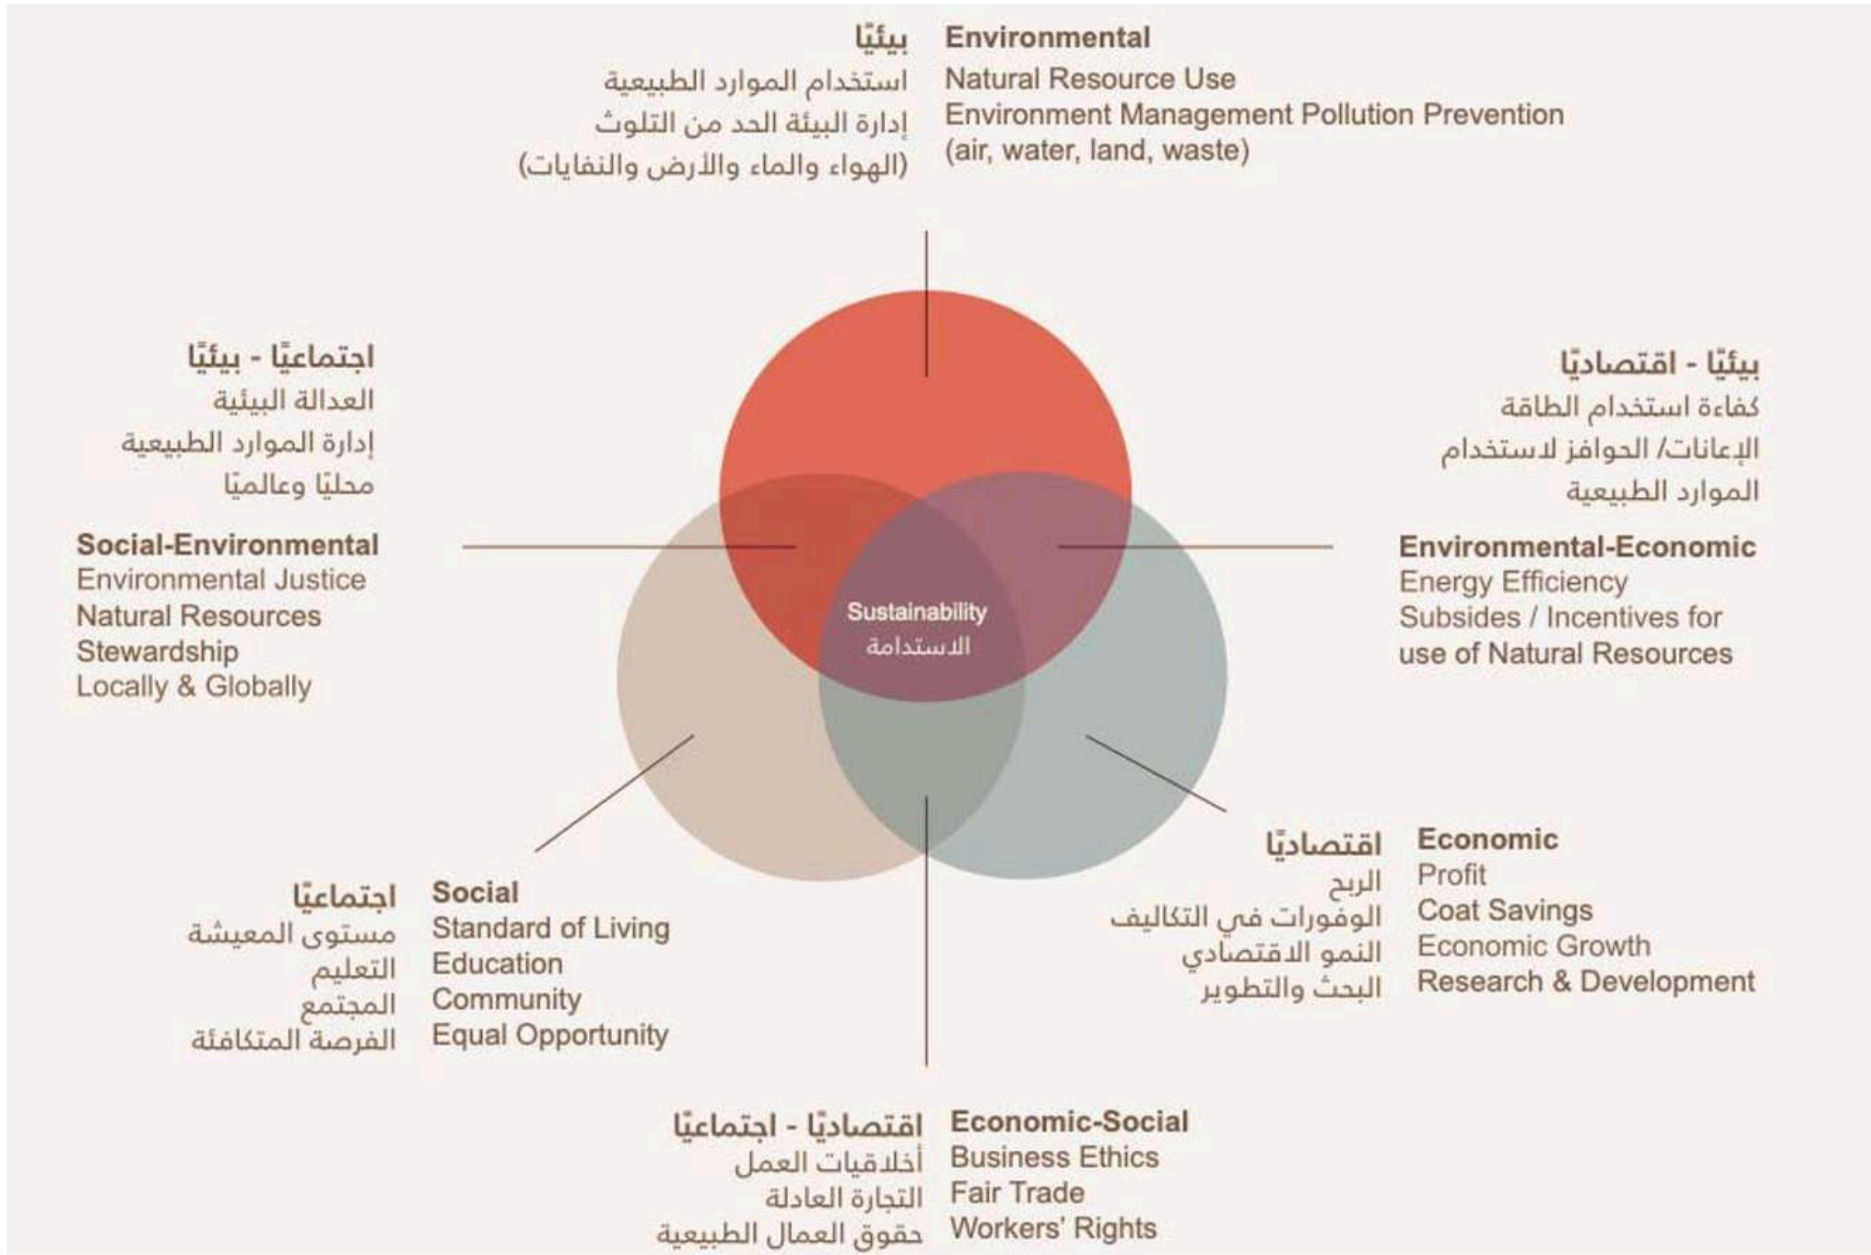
بيئيًا
استخدام الموارد الطبيعية
إدارة البيئة الحد من التلوث
(الهواء والماء والأرض والنفايات)

Environmental
Natural Resource Use
Environment Management Pollution Prevention
(air, water, land, waste)

اجتماعيًا - بيئيًا
العدالة البيئية
إدارة الموارد الطبيعية
محليًا وعالميًا

Social-Environmental
Environmental Justice
Natural Resources
Stewardship
Locally & Globally

بيئيًا - اقتصاديًا
كفاءة استخدام الطاقة
الإعانات/ الحوافز لاستخدام
الموارد الطبيعية

Environmental-Economic
Energy Efficiency
Subsides / Incentives for
use of Natural Resources

Sustainability
الاستدامة

اجتماعيًا
مستوى المعيشة
التعليم
المجتمع
الفرصة المتكافئة

Social
Standard of Living
Education
Community
Equal Opportunity

اقتصاديًا
الربح
الوفورات في التكاليف
النمو الاقتصادي
البحث والتطوير

Economic
Profit
Coat Savings
Economic Growth
Research & Development

اقتصاديًا - اجتماعيًا
أخلاقيات العمل
التجارة العادلة
حقوق العمال الطبيعية

Economic-Social
Business Ethics
Fair Trade
Workers' Rights